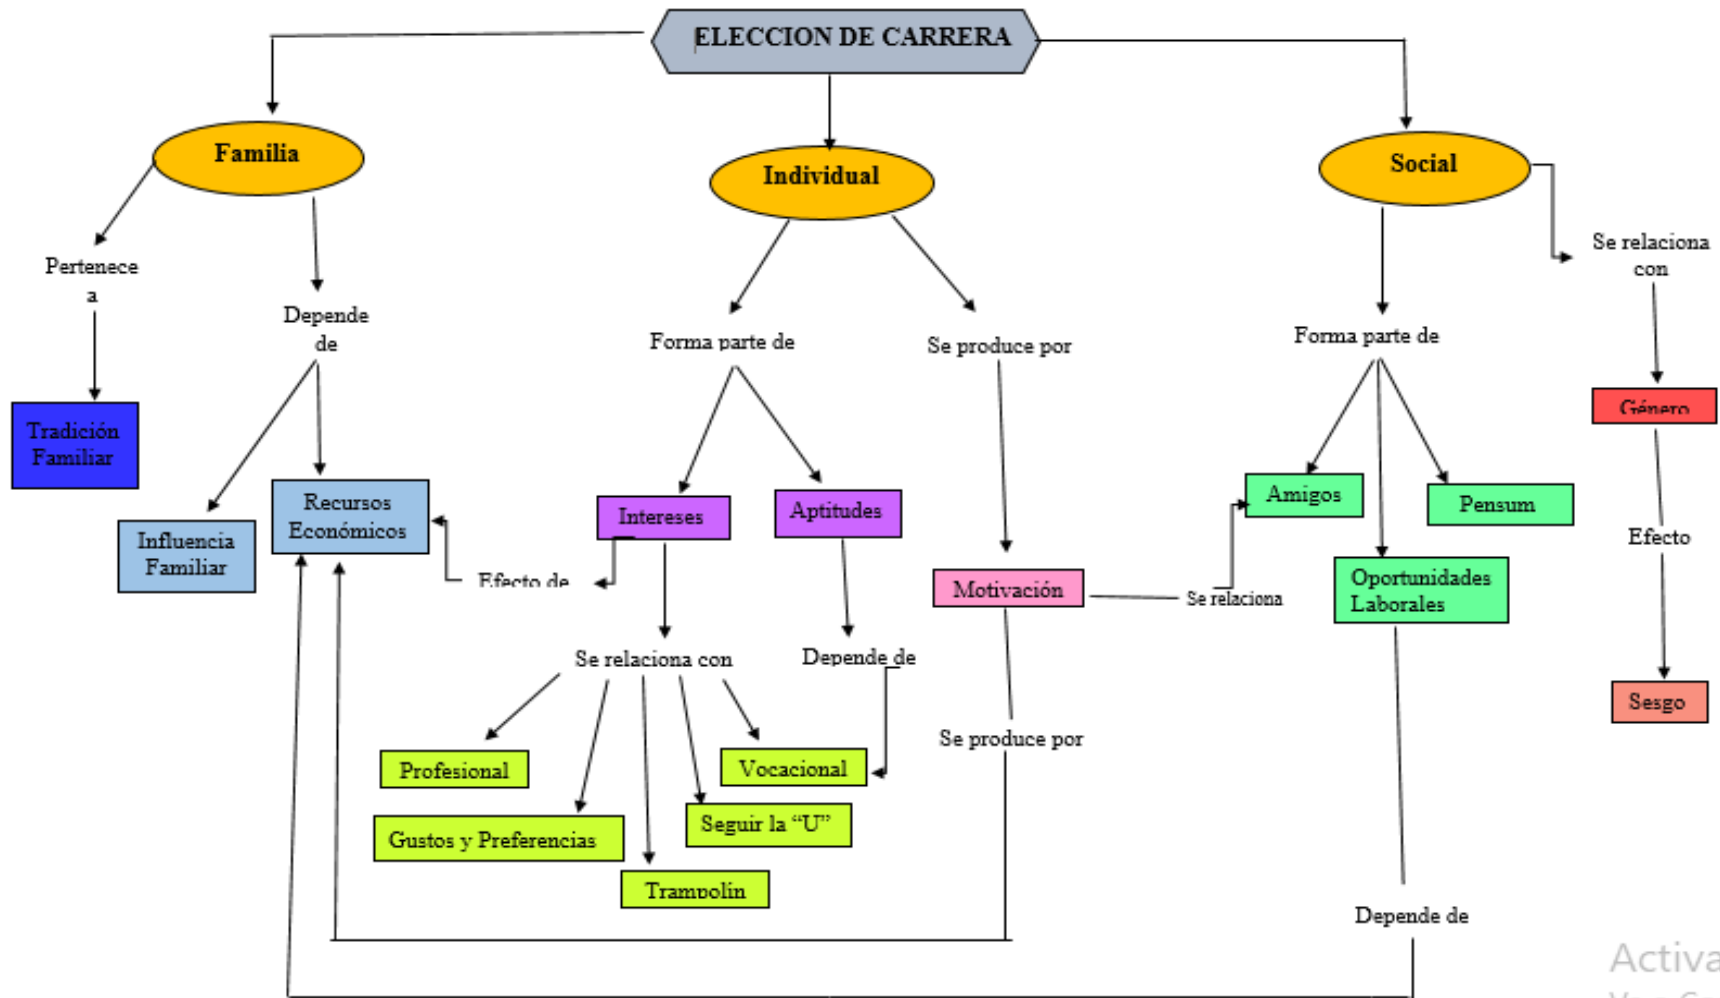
ELECCION DE CARRERA

Familia

Individual

Social

Pertenece a

Tradición Familiar

Depende de

Influencia Familiar

Recursos Económicos

Efecto de

Forma parte de

Intereses

Aptitudes

Se relaciona con

Depende de

Profesional

Gustos y Preferencias

Trampolín

Seguir la "U"

Vocacional

Se produce por

Motivación

Se relaciona

Se produce por

Forma parte de

Amigos

Pensum

Oportunidades Laborales

Depende de

Se relaciona con

Género

Efecto

Sesgo

Activa